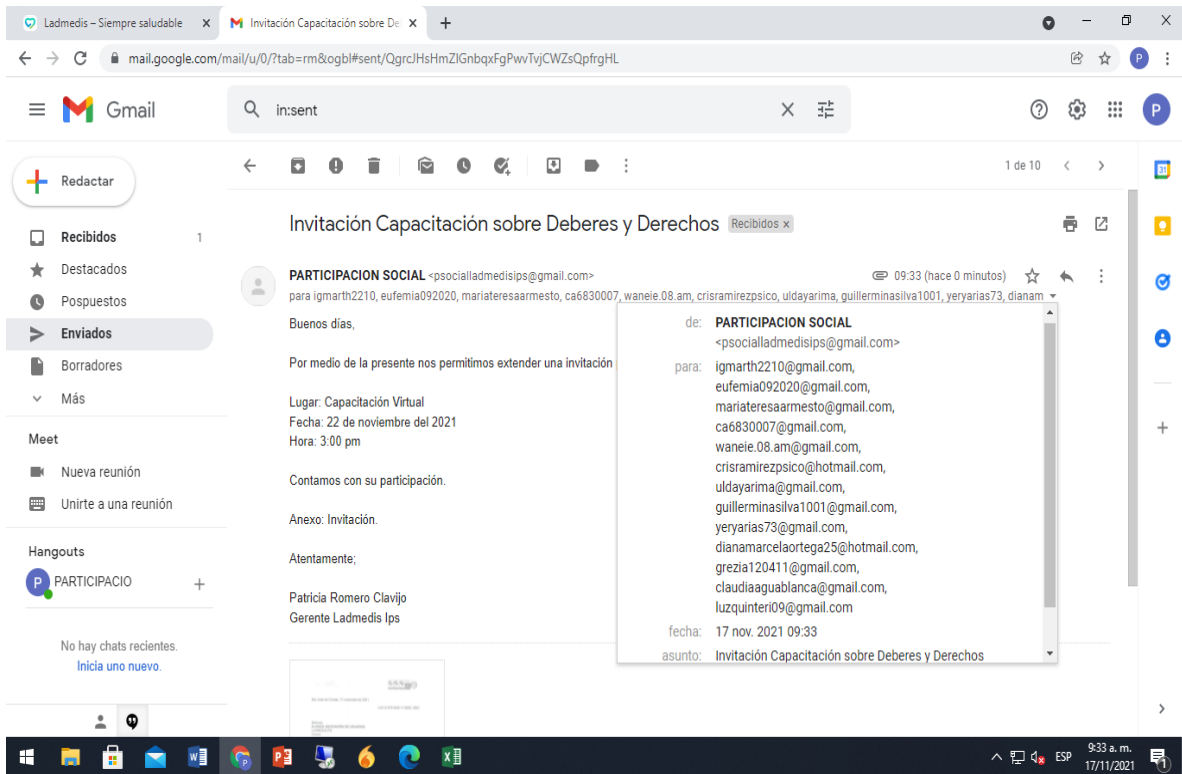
Ladmedis – Siempre saludable ×
Invitación Capacitación sobre De ×
+

mail.google.com/mail/u/0/?tab=rm&ogbl#sent/QgrcJHsHmZlGnbqxFgPwvTvjCWZsQpfrgHL

Gmail

in:sent

Redactar

Recibidos 1
Destacados
Pospuestos
Enviados
Borradores
Más

Meet
Nueva reunión
Unirte a una reunión

Hangouts
PARTICIPACIO

No hay chats recientes.
Inicia uno nuevo.

1 de 10

Invitación Capacitación sobre Deberes y Derechos Recibidos ×

PARTICIPACION SOCIAL <psocialladmedisips@gmail.com>
09:33 (hace 0 minutos)
para igmarth2210, eufemia092020, mariateresaarmesto, ca6830007, waneie.08.am, crisramirezpsico, uldayarima, guillerminasilva1001, yeryarias73, dianam

Buenos días,

Por medio de la presente nos permitimos extender una invitación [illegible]

Lugar: Capacitación Virtual
Fecha: 22 de noviembre del 2021
Hora: 3:00 pm

Contamos con su participación.

Anexo: Invitación.

Atentamente;

Patricia Romero Clavijo
Gerente Ladmedis Ips

de: PARTICIPACION SOCIAL <psocialladmedisips@gmail.com>
para: igmarth2210@gmail.com, eufemia092020@gmail.com, mariateresaarmesto@gmail.com, ca6830007@gmail.com, waneie.08.am@gmail.com, crisramirezpsico@hotmail.com, uldayarima@gmail.com, guillerminasilva1001@gmail.com, yeryarias73@gmail.com, dianamarcelaortega25@hotmail.com, grezia120411@gmail.com, claudiaaguablanca@gmail.com, luzquinteri09@gmail.com
fecha: 17 nov. 2021 09:33
asunto: Invitación Capacitación sobre Deberes y Derechos

ESP
9:33 a. m.
17/11/2021